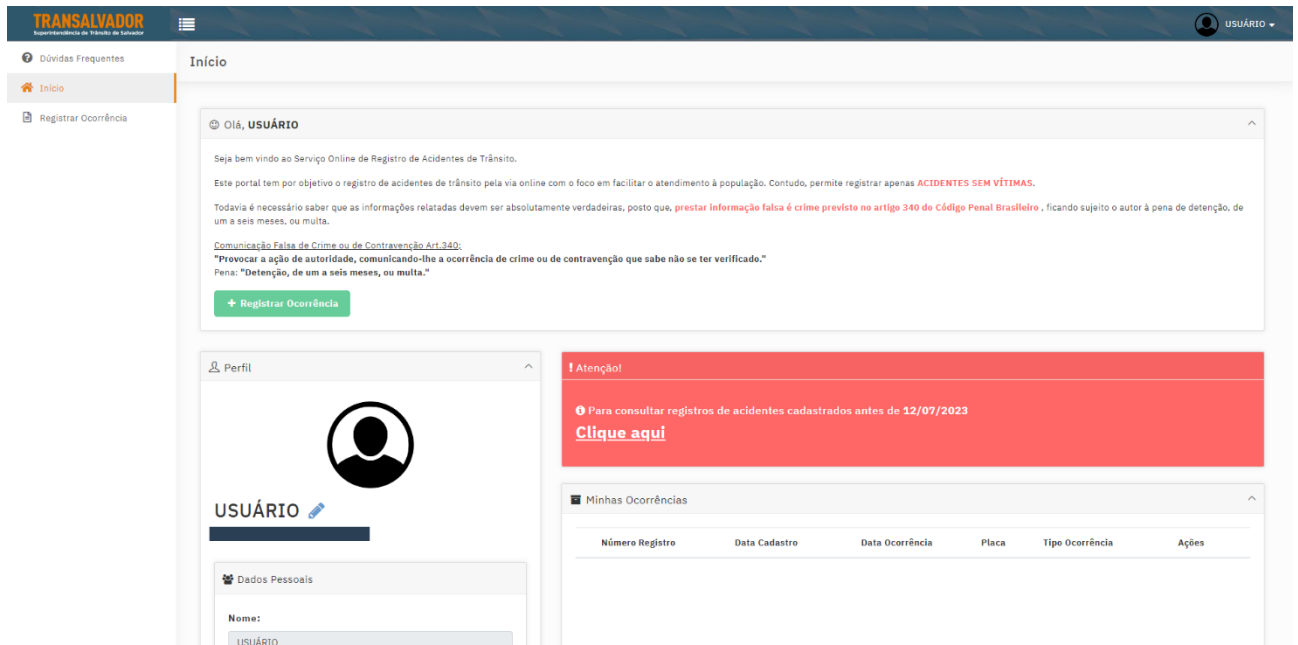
TRANSALVADOR
Superintendência de Trânsito de Salvador

USUÁRIO

Dúvidas Frequentes
Início
Registrar Ocorrência

Início

Olá, USUÁRIO

Seja bem vindo ao Serviço Online de Registro de Acidentes de Trânsito.

Este portal tem por objetivo o registro de acidentes de trânsito pela via online com o foco em facilitar o atendimento à população. Contudo, permite registrar apenas ACIDENTES SEM VÍTIMAS.

Todavia é necessário saber que as informações relatadas devem ser absolutamente verdadeiras, posto que, prestar informação falsa é crime previsto no artigo 340 do Código Penal Brasileiro , ficando sujeito o autor à pena de detenção, de um a seis meses, ou multa.

Comunicação Falsa de Crime ou de Contravenção Art.340:
"Provocar a ação de autoridade, comunicando-lhe a ocorrência de crime ou de contravenção que sabe não se ter verificado."
Pena: "Detenção, de um a seis meses, ou multa."

+ Registrar Ocorrência

Perfil

USUÁRIO

Dados Pessoais

Nome:
USUÁRIO

! Atenção!

Para consultar registros de acidentes cadastrados antes de 12/07/2023
Clique aqui

Minhas Ocorrências

| Número Registro | Data Cadastro | Data Ocorrência | Placa | Tipo Ocorrência | Ações |
|---|---|---|---|---|---|